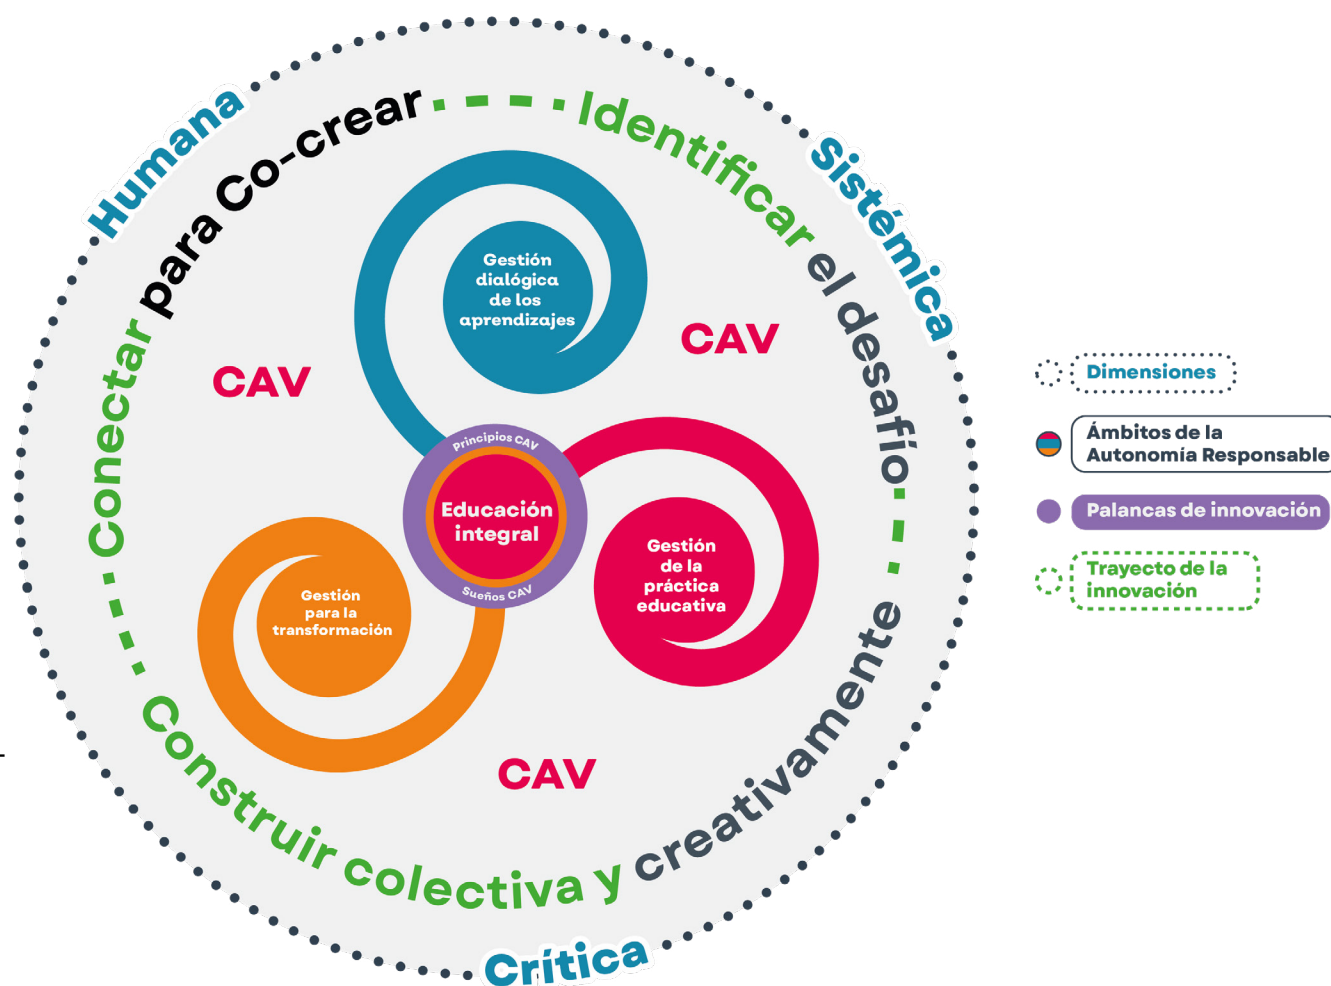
Humana

Sistémica

Crítica

Conectar para Co-crear

Identificar el desafío

Construir colectiva y creativamente

Gestión dialógica de los aprendizajes

CAV

CAV

CAV

Principios CAV

Educación integral

Sueños CAV

Gestión de la práctica educativa

Gestión para la transformación

Dimensiones

Ámbitos de la Autonomía Responsable

Palancas de innovación

Trayecto de la innovación